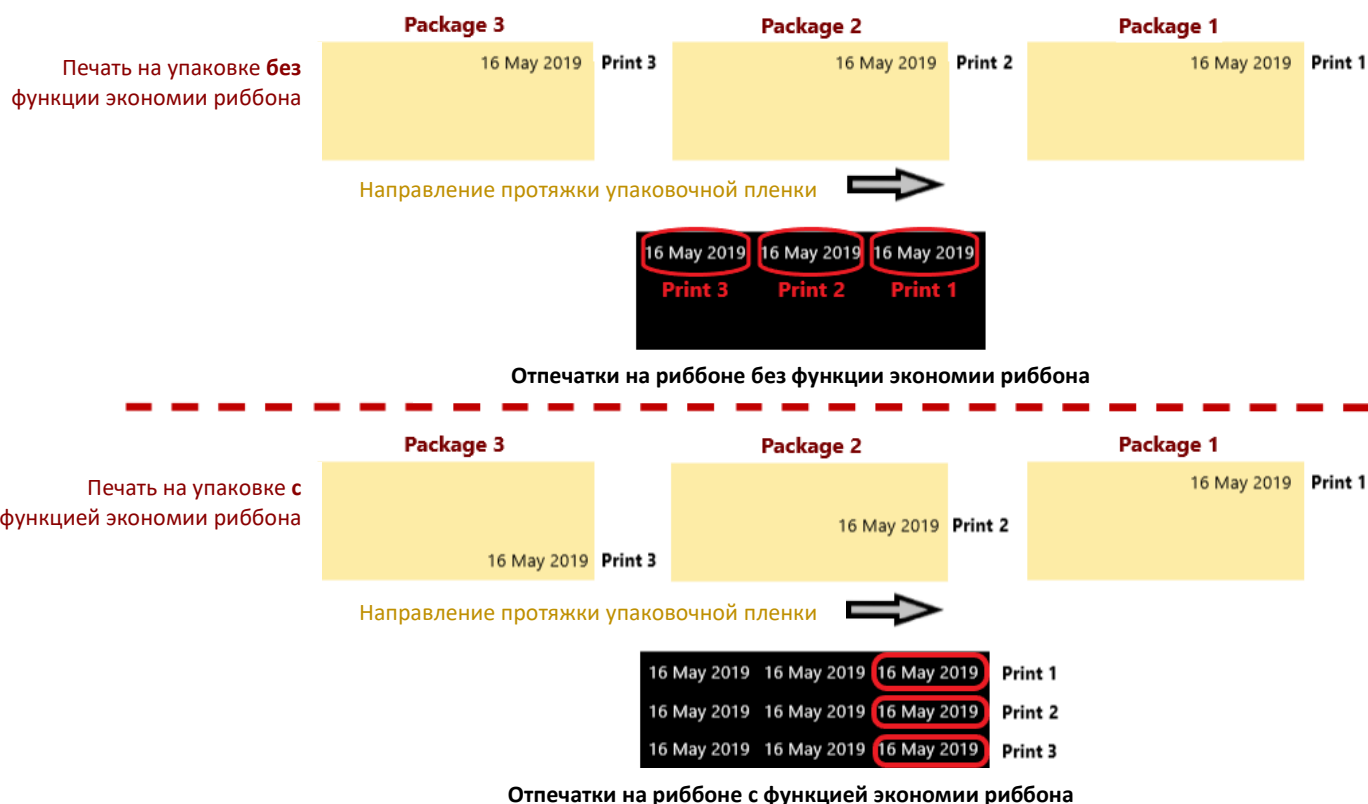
Package 3

Package 2

Package 1

Печать на упаковке **без** функции экономии риббона

16 May 2019 Print 3

16 May 2019 Print 2

16 May 2019 Print 1

Направление протяжки упаковочной пленки

16 May 2019 16 May 2019 16 May 2019
Print 3 Print 2 Print 1

**Отпечатки на риббоне без функции экономии риббона**

Package 3

Package 2

Package 1

Печать на упаковке **с** функцией экономии риббона

16 May 2019 Print 1

16 May 2019 Print 2

16 May 2019 Print 3

Направление протяжки упаковочной пленки

16 May 2019 16 May 2019 16 May 2019 Print 1
16 May 2019 16 May 2019 16 May 2019 Print 2
16 May 2019 16 May 2019 16 May 2019 Print 3

**Отпечатки на риббоне с функцией экономии риббона**